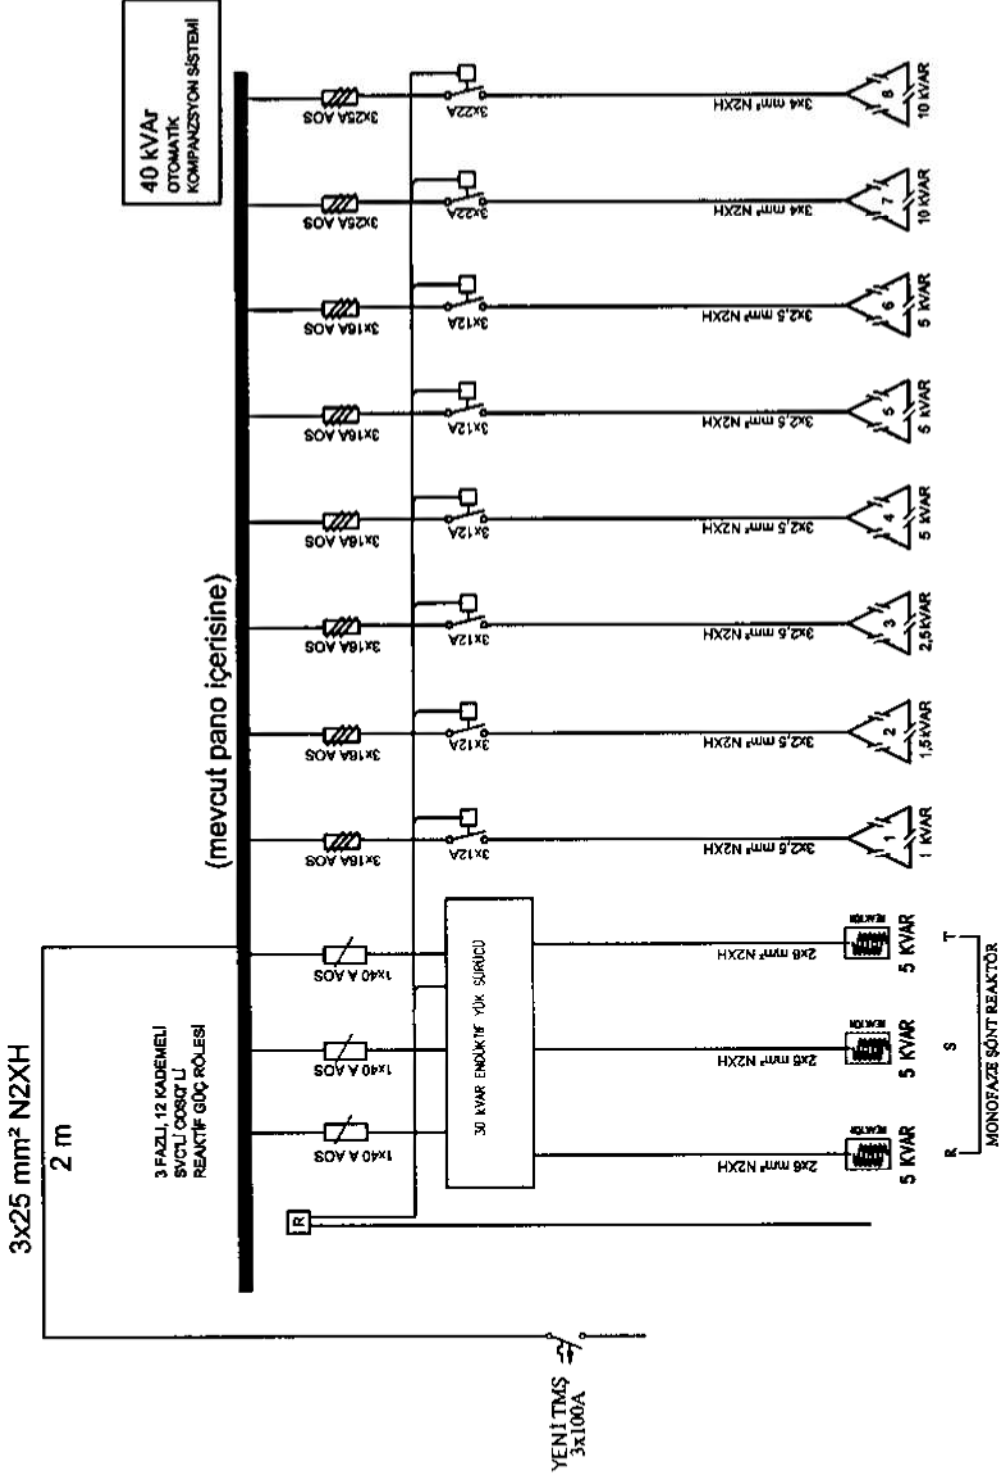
40 kVAr
OTOMATİK KOMPANZSYON SİSTEMİ

(mevcut pano içerisine)

3x25 mm² N2XH
2 m

3 FAZLI, 12 KADEMELİ SVC'Lİ COSQ'LI REAKTİF GÜÇ RÖLESİ

3x25A AOS
3x22A
3x4 mm² N2XH
8
10 KVAR

3x25A AOS
3x22A
3x4 mm² N2XH
7
10 KVAR

3x16A AOS
3x12A
3x2,5 mm² N2XH
6
5 KVAR

3x16A AOS
3x12A
3x2,5 mm² N2XH
5
5 KVAR

3x16A AOS
3x12A
3x2,5 mm² N2XH
4
5 KVAR

3x16A AOS
3x12A
3x2,5 mm² N2XH
3
2,5KVAR

3x16A AOS
3x12A
3x2,5 mm² N2XH
2
1,5KVAR

3x16A AOS
3x12A
3x2,5 mm² N2XH
1
1 KVAR

1x40 A AOS
1x40 A AOS
1x40 A AOS

30 kVAR ENDÜKTİF YÜK SÜRÜCÜ

2x6 mm² N2XH
2x6 mm² N2XH
2x6 mm² N2XH

REAKTÖR
REAKTÖR
REAKTÖR
5 KVAR
5 KVAR
5 KVAR

R
S
T
MONOFAZE ŞÖNT REAKTÖR

R

YENİ TMŞ
3x100A